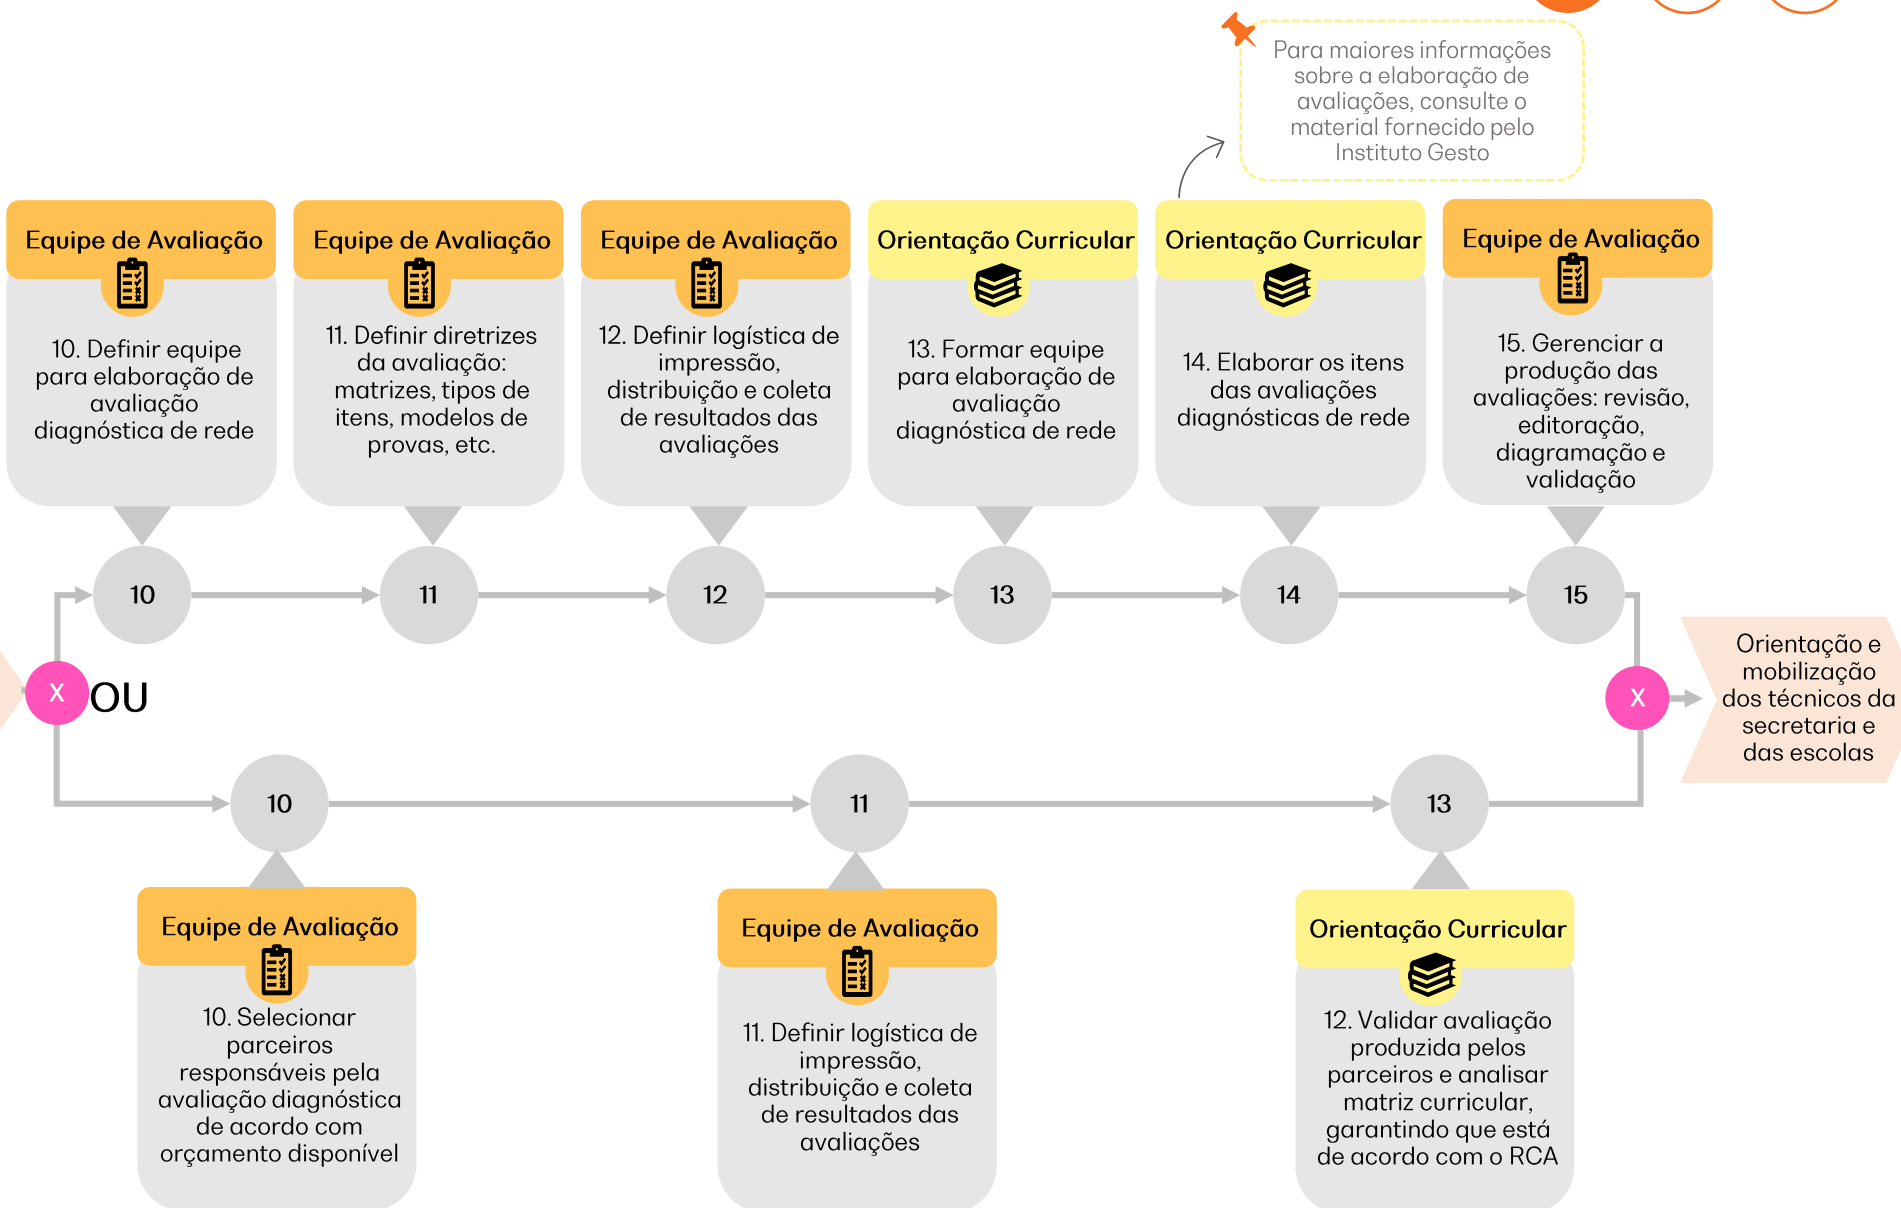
Para maiores informações sobre a elaboração de avaliações, consulte o material fornecido pelo Instituto Gesto

Equipe de Avaliação
10. Definir equipe para elaboração de avaliação diagnóstica de rede

Equipe de Avaliação
11. Definir diretrizes da avaliação: matrizes, tipos de itens, modelos de provas, etc.

Equipe de Avaliação
12. Definir logística de impressão, distribuição e coleta de resultados das avaliações

Orientação Curricular
13. Formar equipe para elaboração de avaliação diagnóstica de rede

Orientação Curricular
14. Elaborar os itens das avaliações diagnósticas de rede

Equipe de Avaliação
15. Gerenciar a produção das avaliações: revisão, editoração, diagramação e validação

10
11
12
13
14
15

X
OU

X

Orientação e mobilização dos técnicos da secretaria e das escolas

10
11
13

Equipe de Avaliação
10. Selecionar parceiros responsáveis pela avaliação diagnóstica de acordo com orçamento disponível

Equipe de Avaliação
11. Definir logística de impressão, distribuição e coleta de resultados das avaliações

Orientação Curricular
12. Validar avaliação produzida pelos parceiros e analisar matriz curricular, garantindo que está de acordo com o RCA